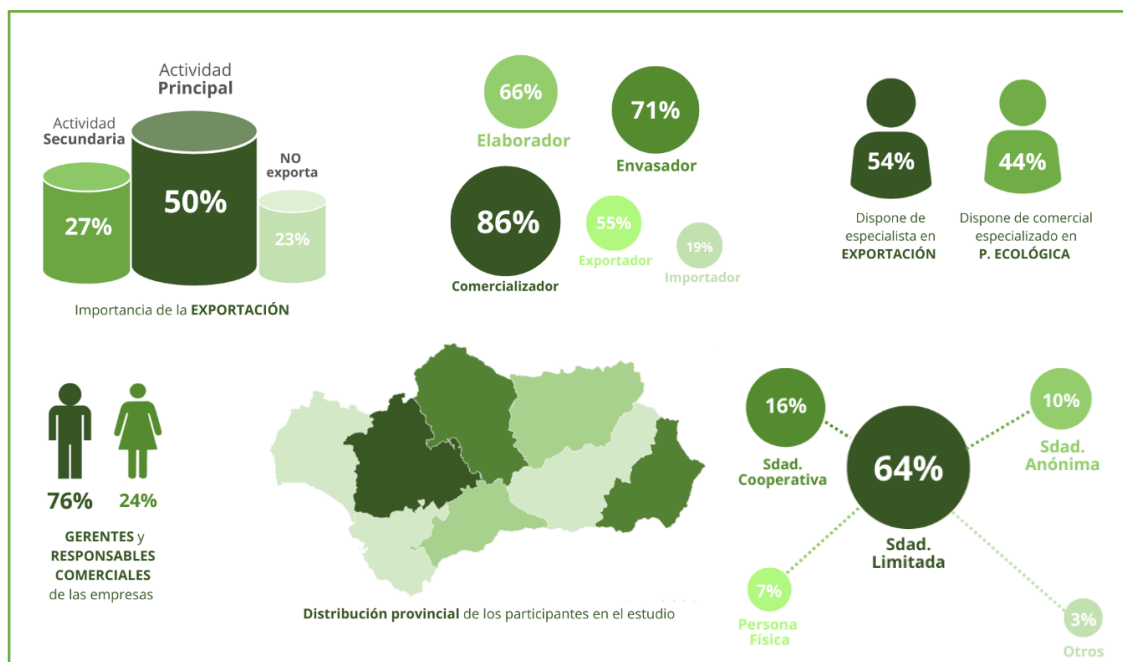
Actividad Principal

Actividad Secundaria

NO exporta

27%

50%

23%

Importancia de la EXPORTACIÓN

66%

Elaborador

71%

Envasador

86%

Comercializador

55%

Exportador

19%

Importador

54%

Dispone de especialista en EXPORTACIÓN

44%

Dispone de comercial especializado en P. ECOLÓGICA

76%

24%

GERENTES y RESPONSABLES COMERCIALES de las empresas

Distribución provincial de los participantes en el estudio

16%

Sdad. Cooperativa

64%

Sdad. Limitada

10%

Sdad. Anónima

7%

Persona Física

3%

Otros